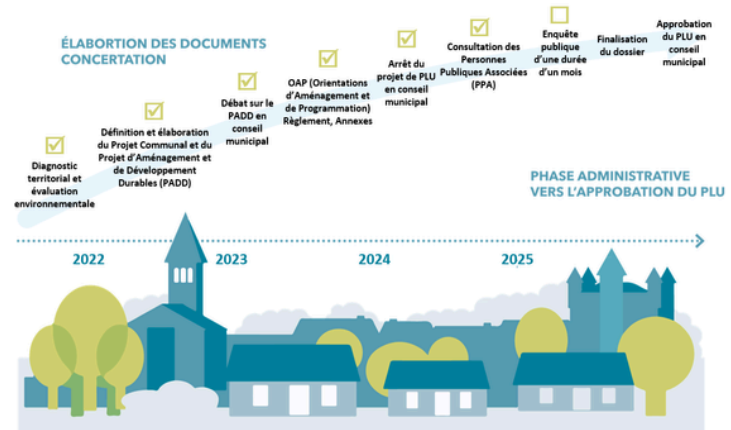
ÉLABORTION DES DOCUMENTS CONCERTATION

Diagnostic territorial et évaluation environnementale

Définition et élaboration du Projet Communal et du Projet d'Aménagement et de Développement Durables (PADD)

Débat sur le PADD en conseil municipal

OAP (Orientations d'Aménagement et de Programmation) Règlement, Annexes

Arrêt du projet de PLU en conseil municipal

Consultation des Personnes Publiques Associées (PPA)

Enquête publique d'une durée d'un mois

Finalisation du dossier

Approbation du PLU en conseil municipal

PHASE ADMINISTRATIVE VERS L'APPROBATION DU PLU

2022

2023

2024

2025